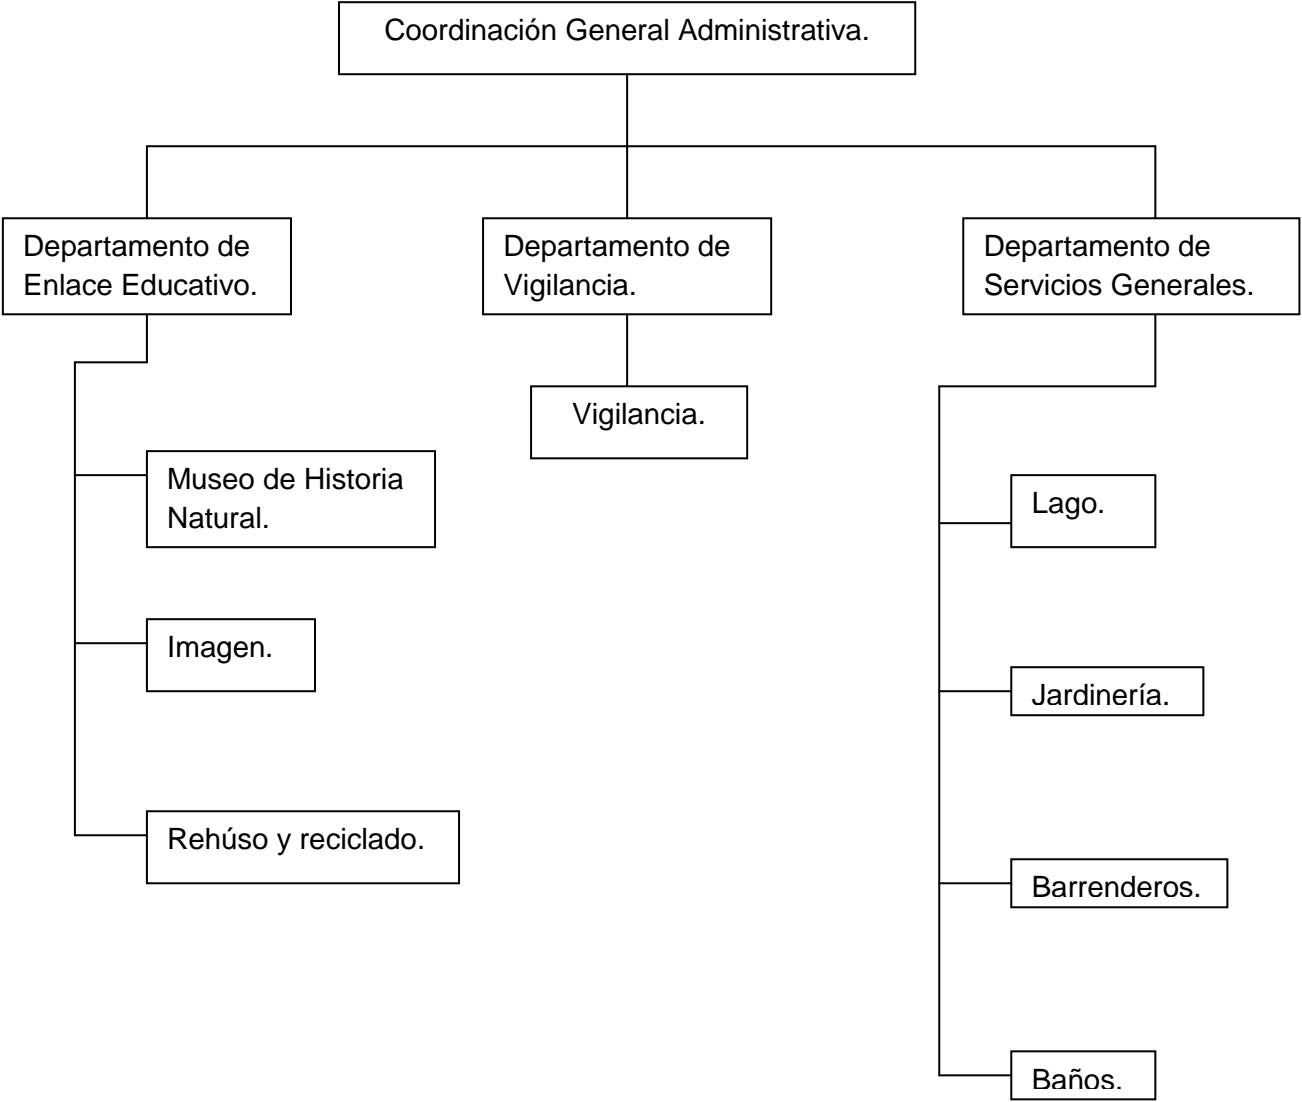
Coordinación General Administrativa.

Departamento de Enlace Educativo.

Departamento de Vigilancia.

Departamento de Servicios Generales.

Vigilancia.

Museo de Historia Natural.

Imagen.

Rehúso y reciclado.

Lago.

Jardinería.

Barrenderos.

Baños.